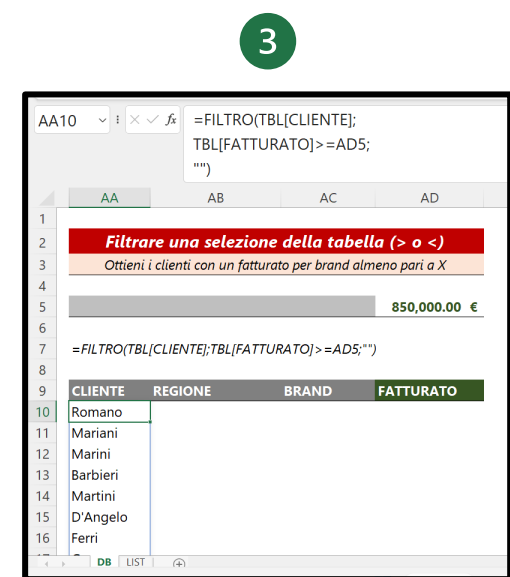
3

AA10

=FILTRO(TBL[CLIENTE]; TBL[FATTURATO]>=AD5; "")

| | AA | AB | AC | AD |
|---|---|---|---|---|
| 1 | | | | |
| 2 | Filtrare una selezione della tabella (> o <) | | | |
| 3 | Ottieni i clienti con un fatturato per brand almeno pari a X | | | |
| 4 | | | | |
| 5 | | | | 850,000.00 € |
| 6 | | | | |
| 7 | =FILTRO(TBL[CLIENTE];TBL[FATTURATO]>=AD5;"") | | | |
| 8 | | | | |
| 9 | CLIENTE | REGIONE | BRAND | FATTURATO |
| 10 | Romano | | | |
| 11 | Mariani | | | |
| 12 | Marini | | | |
| 13 | Barbieri | | | |
| 14 | Martini | | | |
| 15 | D'Angelo | | | |
| 16 | Ferri | | | |

DB LIST